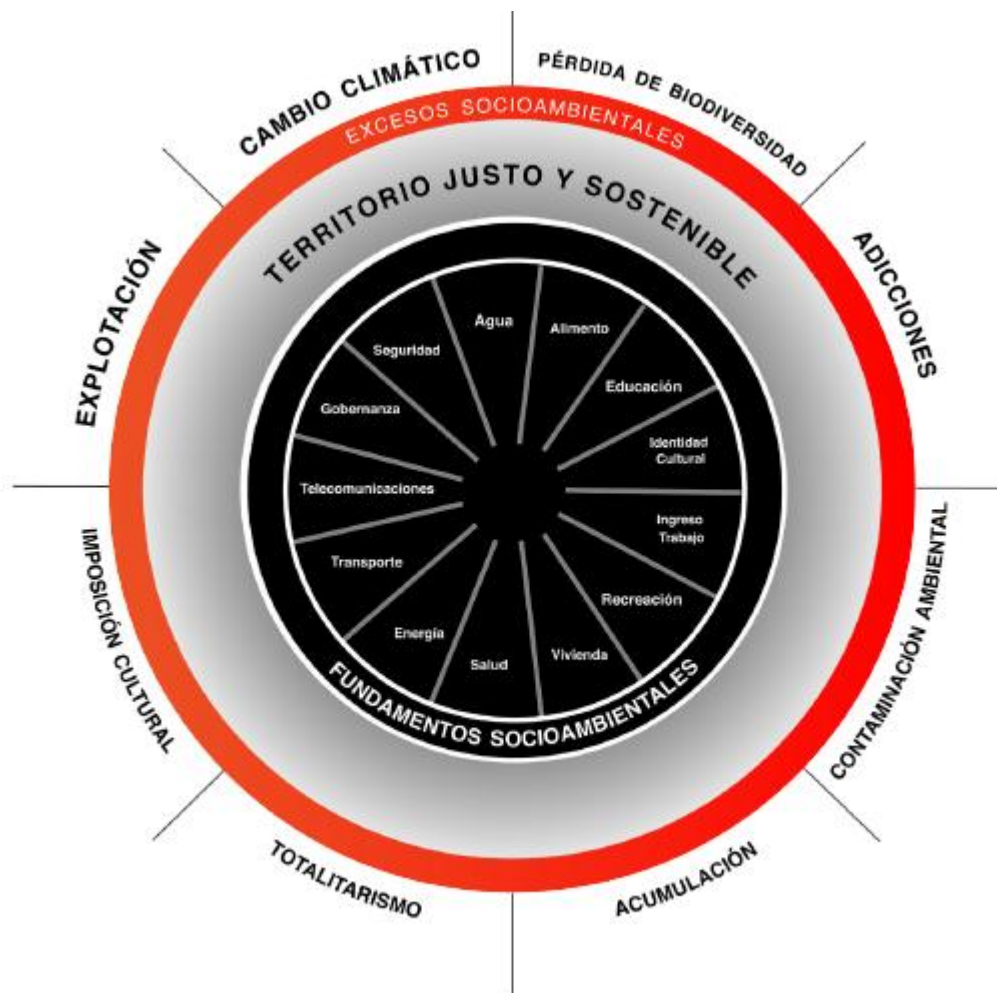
CAMBIO CLIMÁTICO
PÉRDIDA DE BIODIVERSIDAD
EXCESOS SOCIOAMBIENTALES
TERRITORIO JUSTO Y SOSTENIBLE
EXPLOTACIÓN
ADICCIONES
Agua
Alimento
Seguridad
Educación
Gobernanza
Identidad Cultural
Telecomunicaciones
Ingreso Trabajo
Transporte
Recreación
Energía
Salud
Vivienda
FUNDAMENTOS SOCIOAMBIENTALES
IMPOSICIÓN CULTURAL
CONTAMINACIÓN AMBIENTAL
TOTALITARISMO
ACUMULACIÓN